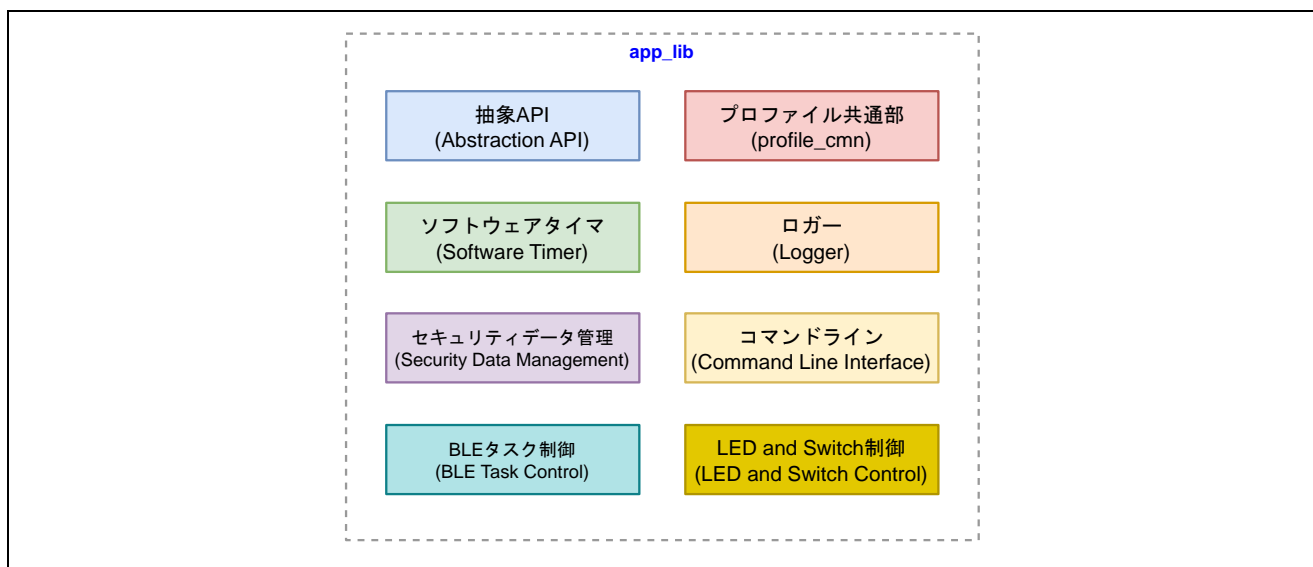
app_lib

抽象API
(Abstraction API)

プロファイル共通部
(profile_cmn)

ソフトウェアタイマ
(Software Timer)

ロガー
(Logger)

セキュリティデータ管理
(Security Data Management)

コマンドライン
(Command Line Interface)

BLEタスク制御
(BLE Task Control)

LED and Switch制御
(LED and Switch Control)